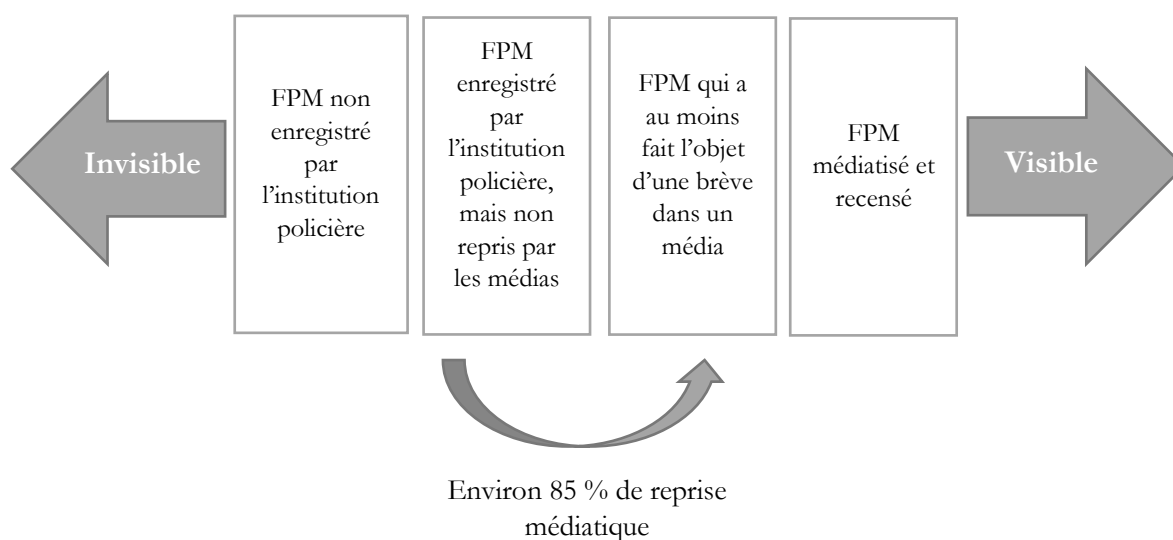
Invisible

FPM non enregistré par l’institution policière

FPM enregistré par l’institution policière, mais non repris par les médias

FPM qui a au moins fait l’objet d’une brève dans un média

FPM médiatisé et recensé

Visible

Environ 85 % de reprise médiatique